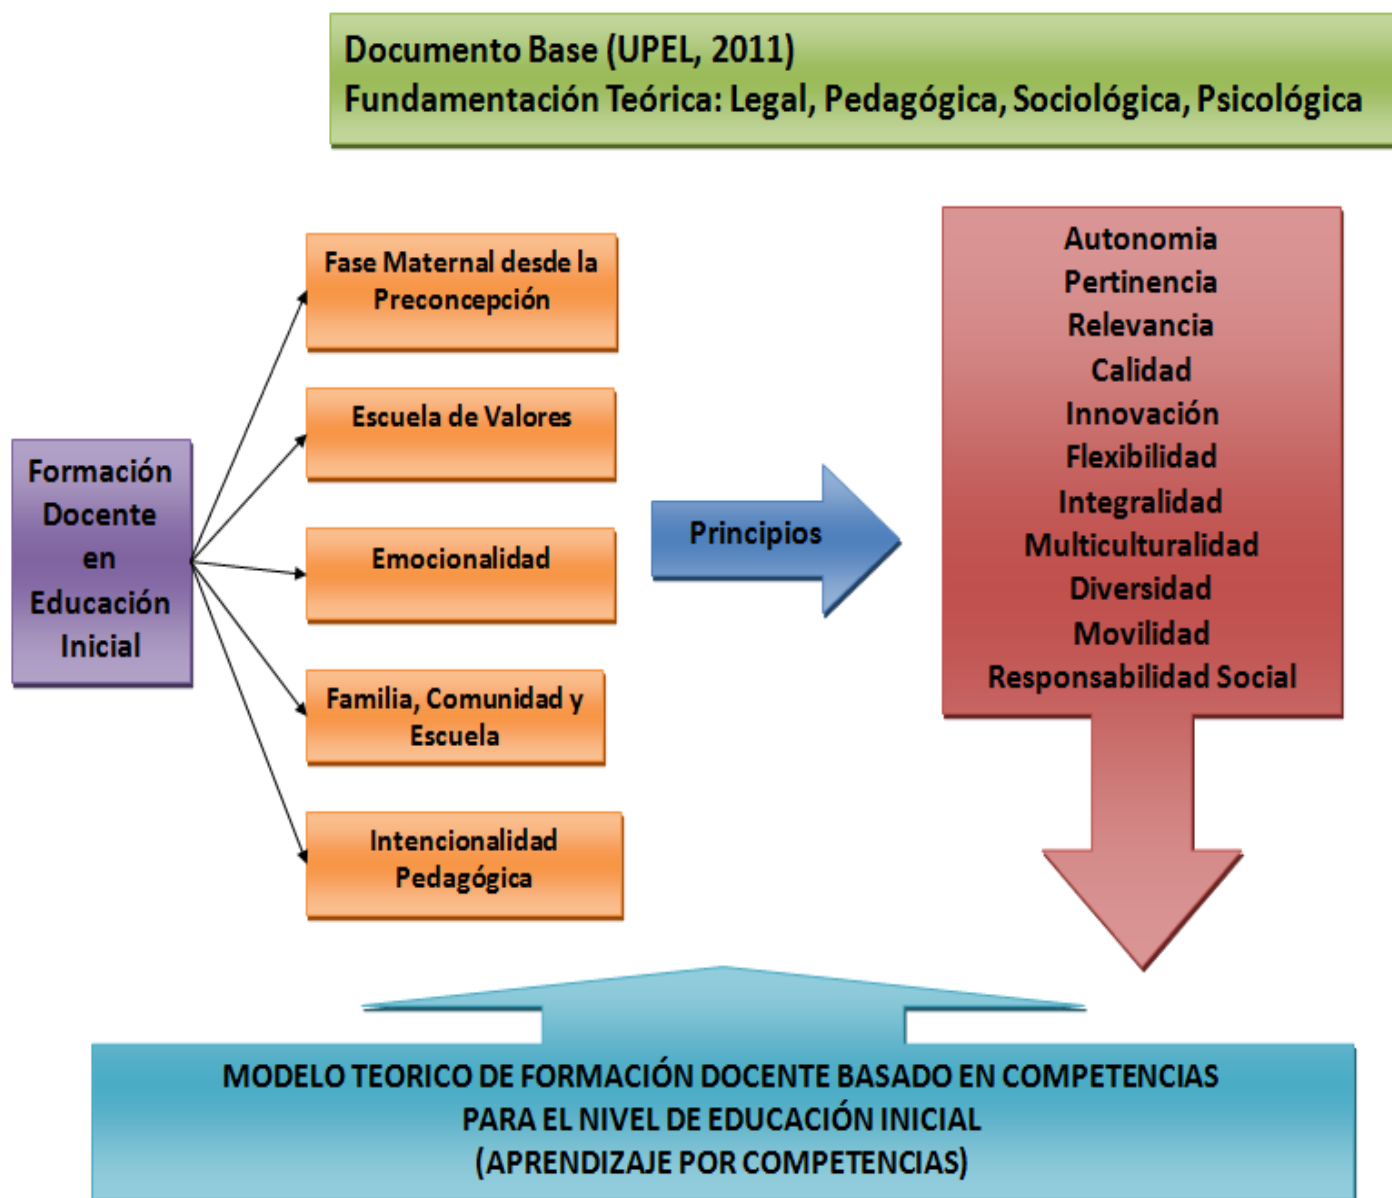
Documento Base (UPEL, 2011)
Fundamentación Teórica: Legal, Pedagógica, Sociológica, Psicológica

Formación Docente en Educación Inicial

Fase Maternal desde la Preconcepción

Escuela de Valores

Emocionalidad

Familia, Comunidad y Escuela

Intencionalidad Pedagógica

Principios

Autonomia
Pertinencia
Relevancia
Calidad
Innovación
Flexibilidad
Integralidad
Multiculturalidad
Diversidad
Movilidad
Responsabilidad Social

MODELO TEORICO DE FORMACIÓN DOCENTE BASADO EN COMPETENCIAS PARA EL NIVEL DE EDUCACIÓN INICIAL
(APRENDIZAJE POR COMPETENCIAS)